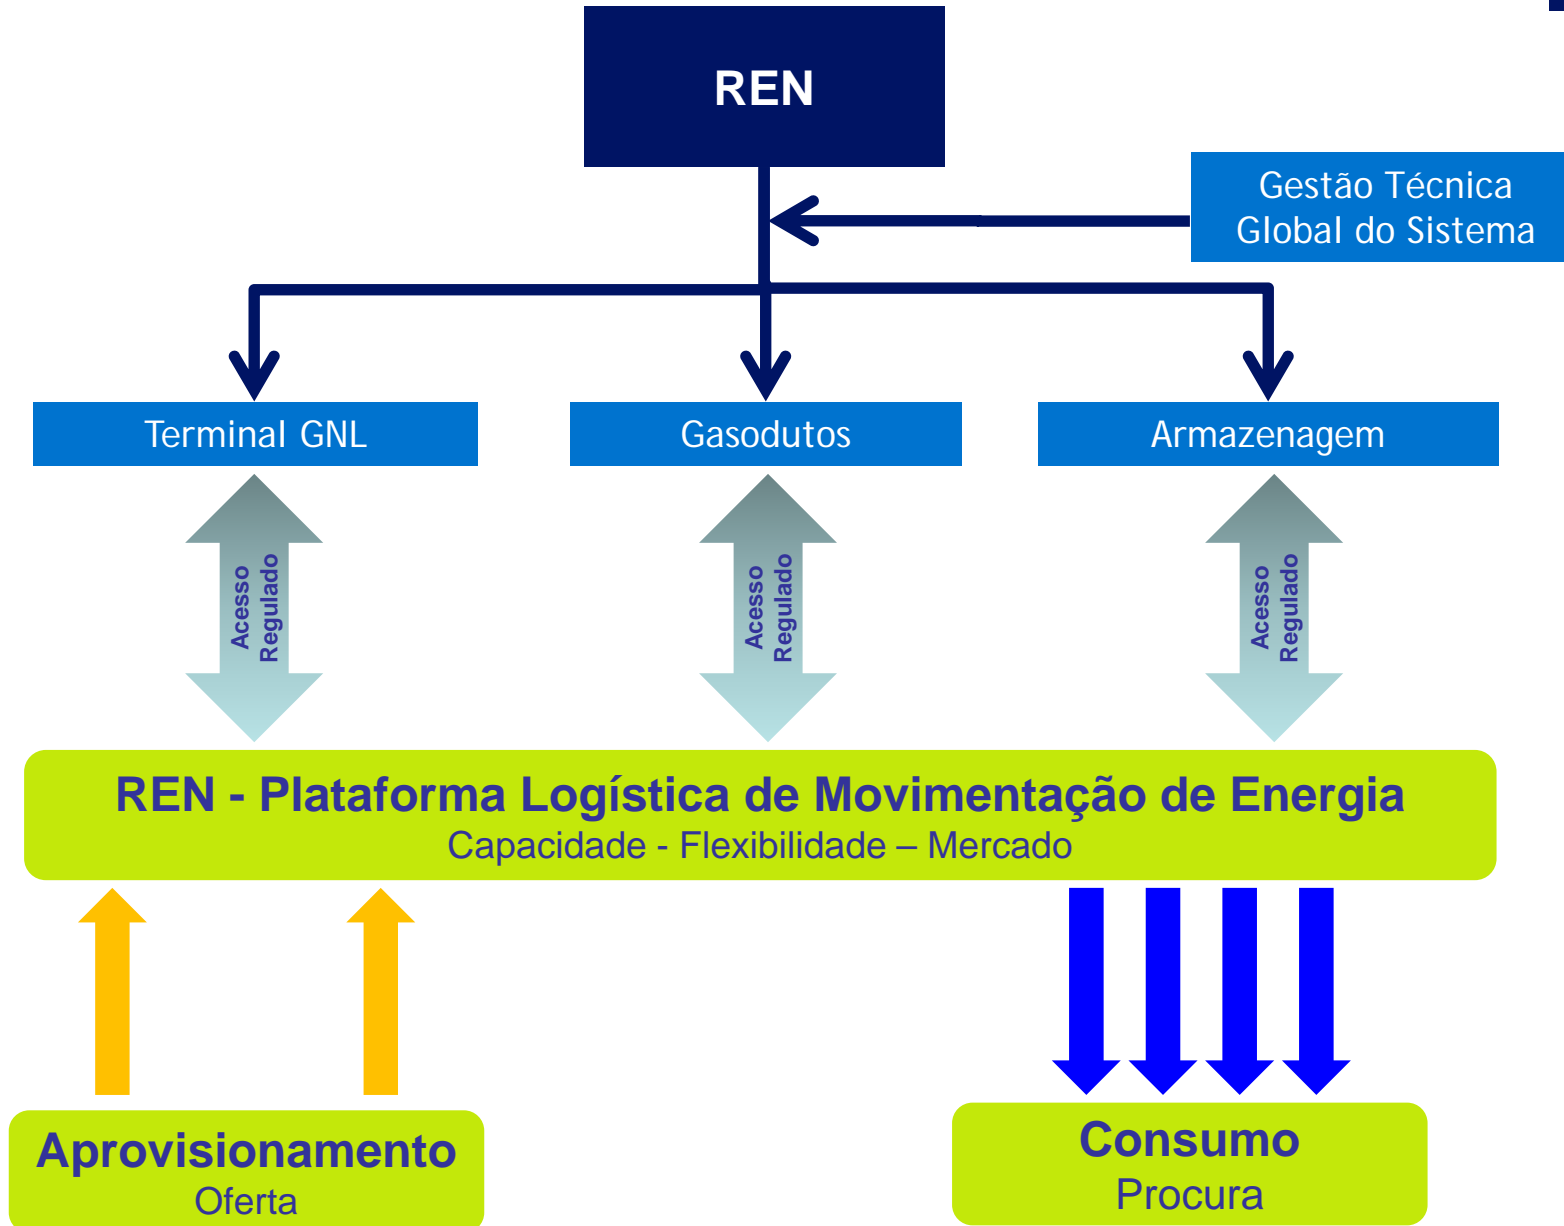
REN

Gestão Técnica Global do Sistema

Terminal GNL

Gasodutos

Armazenagem

Acesso Regulado

Acesso Regulado

Acesso Regulado

REN - Plataforma Logística de Movimentação de Energia
Capacidade - Flexibilidade – Mercado

Aprovisionamento
Oferta

Consumo
Procura